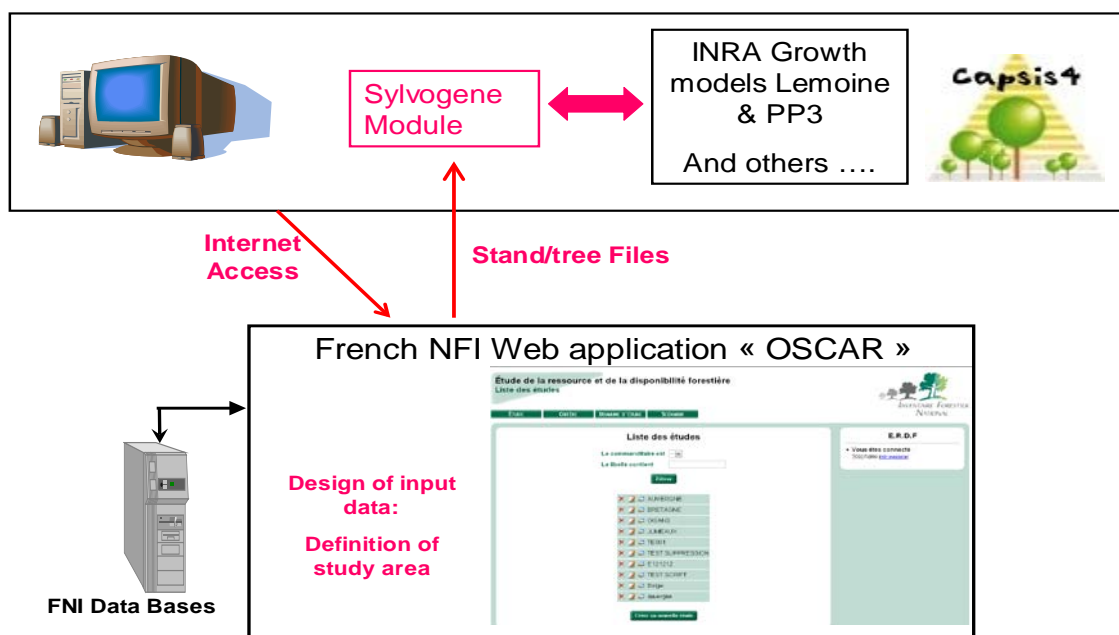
Sylvogene Module

INRA Growth models Lemoine & PP3

And others ….

Capsis4

Internet Access

Stand/tree Files

French NFI Web application « OSCAR »

Étude de la ressource et de la disponibilité forestière
Liste des études

Inventaire Forestier National

Liste des études

E.R.D.F

La commanditaire est
Le libellé contient

Filtrer

AUVERGNE
BRETAGNE
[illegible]
JUMEAUX
TEST
TEST SUPPRESSION
E121212
TEST SCRIPT
Belge
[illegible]

Créer une nouvelle étude

Design of input data:

Definition of study area

FNI Data Bases